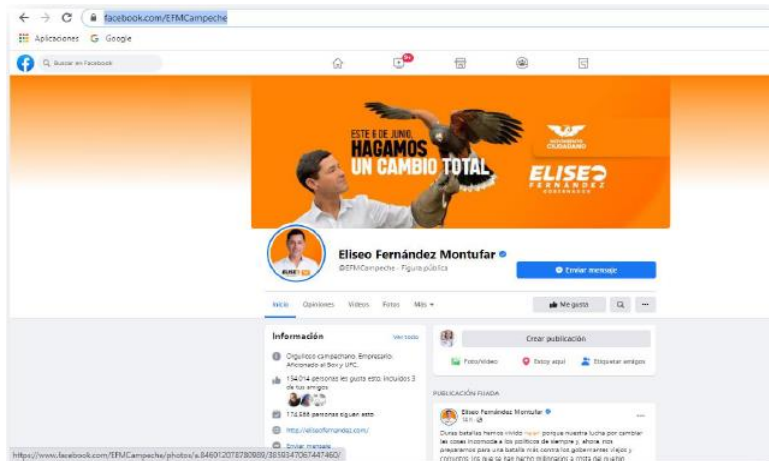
facebook.com/EFMCampeche

Aplicaciones Google

Buscar en Facebook

9+

ESTE 6 DE JUNIO,
HAGAMOS
UN CAMBIO TOTAL

MOVIMIENTO CIUDADANO

ELISEO FERNÁNDEZ GOBERNADOR

ELISEO

Eliseo Fernández Montufar

@EFMCampeche · Figura pública

Enviar mensaje

Inicio Opiniones Videos Fotos Más

Me gusta

Información

Ver todo

Orgulloso campechano. Empresario. Aficionado al Box y UFC.

134.014 personas les gusta esto, incluidos 3 de tus amigos

174.586 personas siguen esto

http://eliseofernandez.com/

Enviar mensaje

Crear publicación

Foto/video

Estoy aquí

Etiquetar amigos

PUBLICACIÓN FIJADA

Eliseo Fernández Montufar

Duras batallas hemos vivido porque nuestra lucha por cambiar las cosas incomoda a los políticos de siempre y, ahora, nos preparamos para una batalla más contra los gobernantes viejos y corruptos, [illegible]

https://www.facebook.com/EFMCampeche/photos/a.846012078780889/3859347067447460/